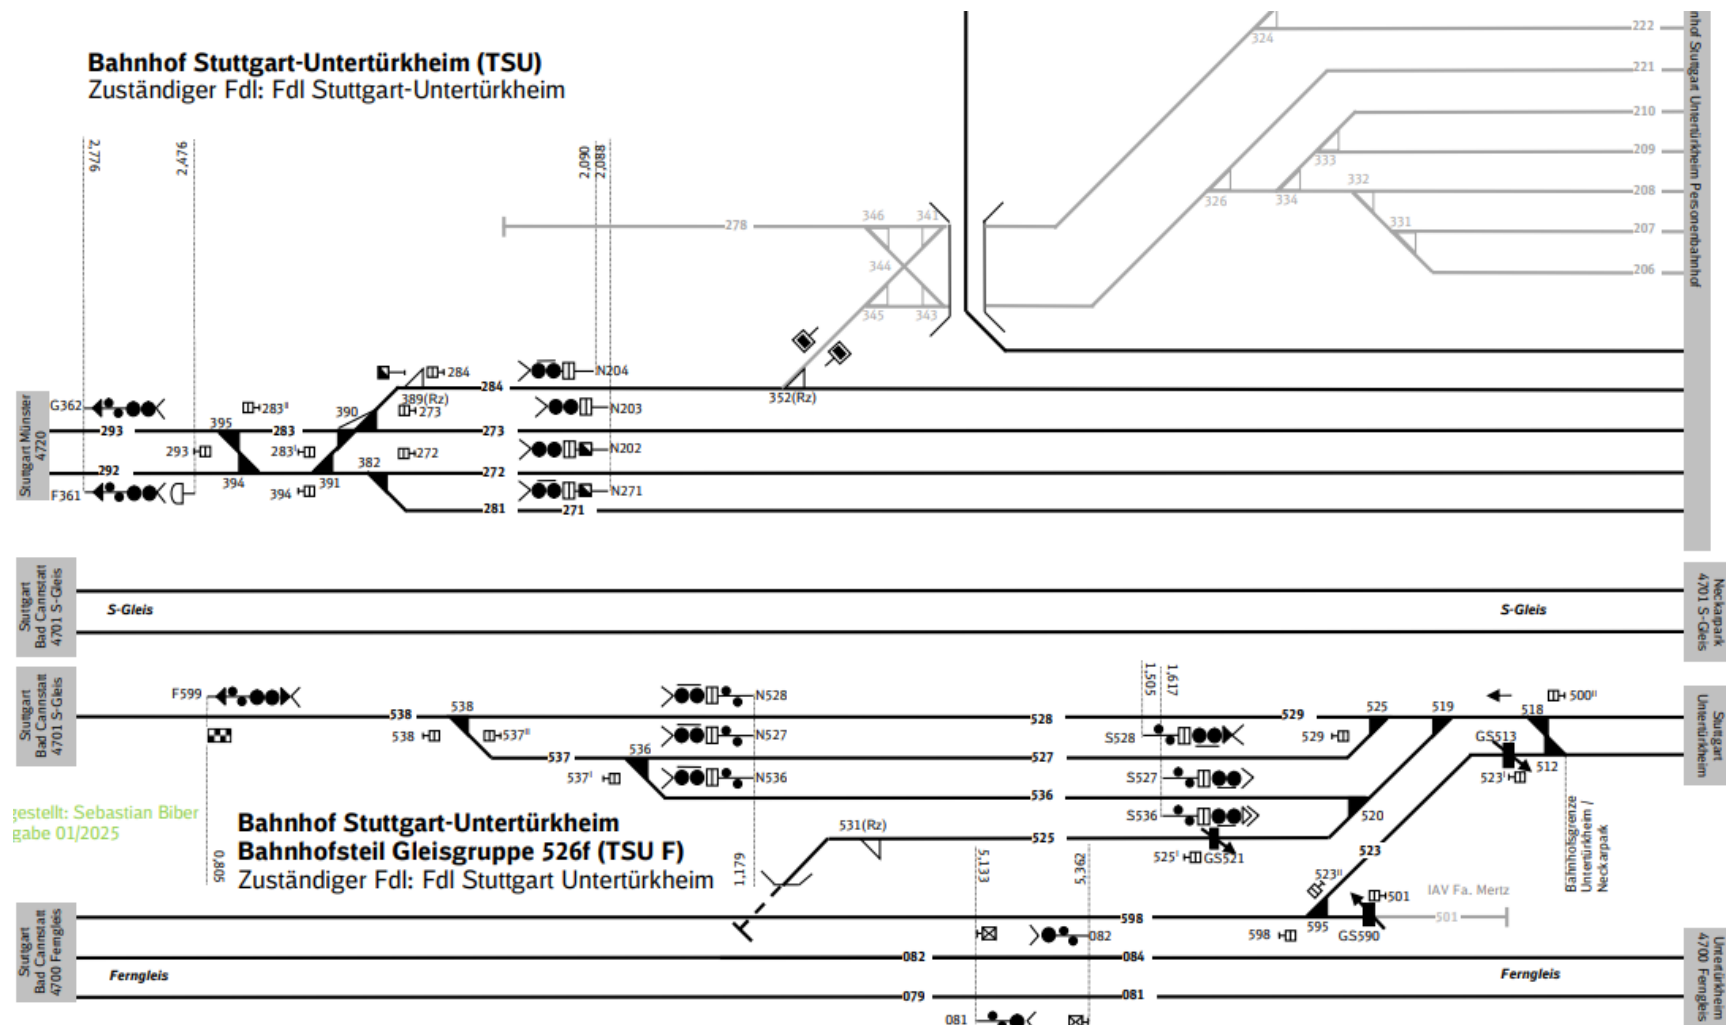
Bahnhof Stuttgart-Untertürkheim (TSU)
Zuständiger Fdl: Fdl Stuttgart-Untertürkheim

2,776
2,476
2,090
2,088

278
346
341
344
345
343
324
222
221
210
209
208
207
206
333
332
326
334
331
hnhof Stuttgart Untertürkheim Personenbahnhof

352(Rz)
284
N204
N203
N202
N271
389(Rz)
273
272
390
395
283
283ᴵᴵ
283ᴵ
293
292
394
391
382
281
271
G362
F361
Stuttgart Münster 4720

Stuttgart Bad Cannstatt 4701 S-Gleis
S-Gleis
S-Gleis
Neckarpark 4701 S-Gleis

Stuttgart Bad Cannstatt 4701 S-Gleis
F599
538
538
538
537ᴵᴵ
537
537ᴵ
536
N528
N527
N536
528
527
536
525
531(Rz)
1,505
1,617
529
529
S528
S527
S536
525ᴵ
GS521
525
519
518
500ᴵᴵ
GS513
512
523ᴵ
520
523
523ᴵᴵ
501
GS590
595
598
IAV Fa. Mertz
501
Bahnhofsgrenze Untertürkheim / Neckarpark
Stuttgart Untertürkheim

gestellt: Sebastian Biber
gabe 01/2025

Bahnhof Stuttgart-Untertürkheim
Bahnhofsteil Gleisgruppe 526f (TSU F)
Zuständiger Fdl: Fdl Stuttgart Untertürkheim

0,805
1,179
5,133
5,362

Stuttgart Bad Cannstatt 4700 Ferngleis
598
082
082
084
Ferngleis
079
081
081
Ferngleis
Untertürkheim 4700 Ferngleis